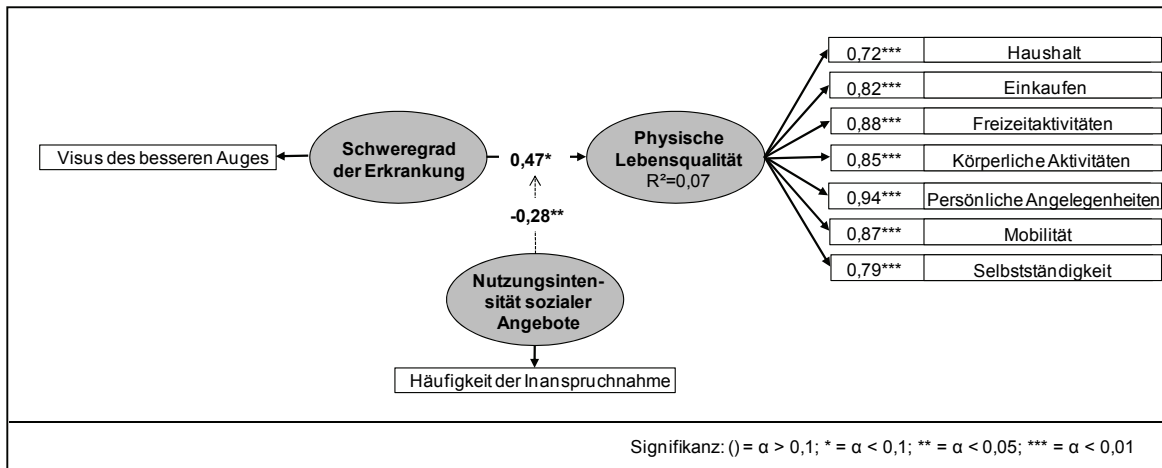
Visus des besseren Auges

Schweregrad der Erkrankung

0,47*

-0,28**

Physische Lebensqualität
R²=0,07

Nutzungsintensität sozialer Angebote

Häufigkeit der Inanspruchnahme

| 0,72*** | Haushalt |
|---|---|
| 0,82*** | Einkaufen |
| 0,88*** | Freizeitaktivitäten |
| 0,85*** | Körperliche Aktivitäten |
| 0,94*** | Persönliche Angelegenheiten |
| 0,87*** | Mobilität |
| 0,79*** | Selbstständigkeit |

Signifikanz: () = α > 0,1; * = α < 0,1; ** = α < 0,05; *** = α < 0,01